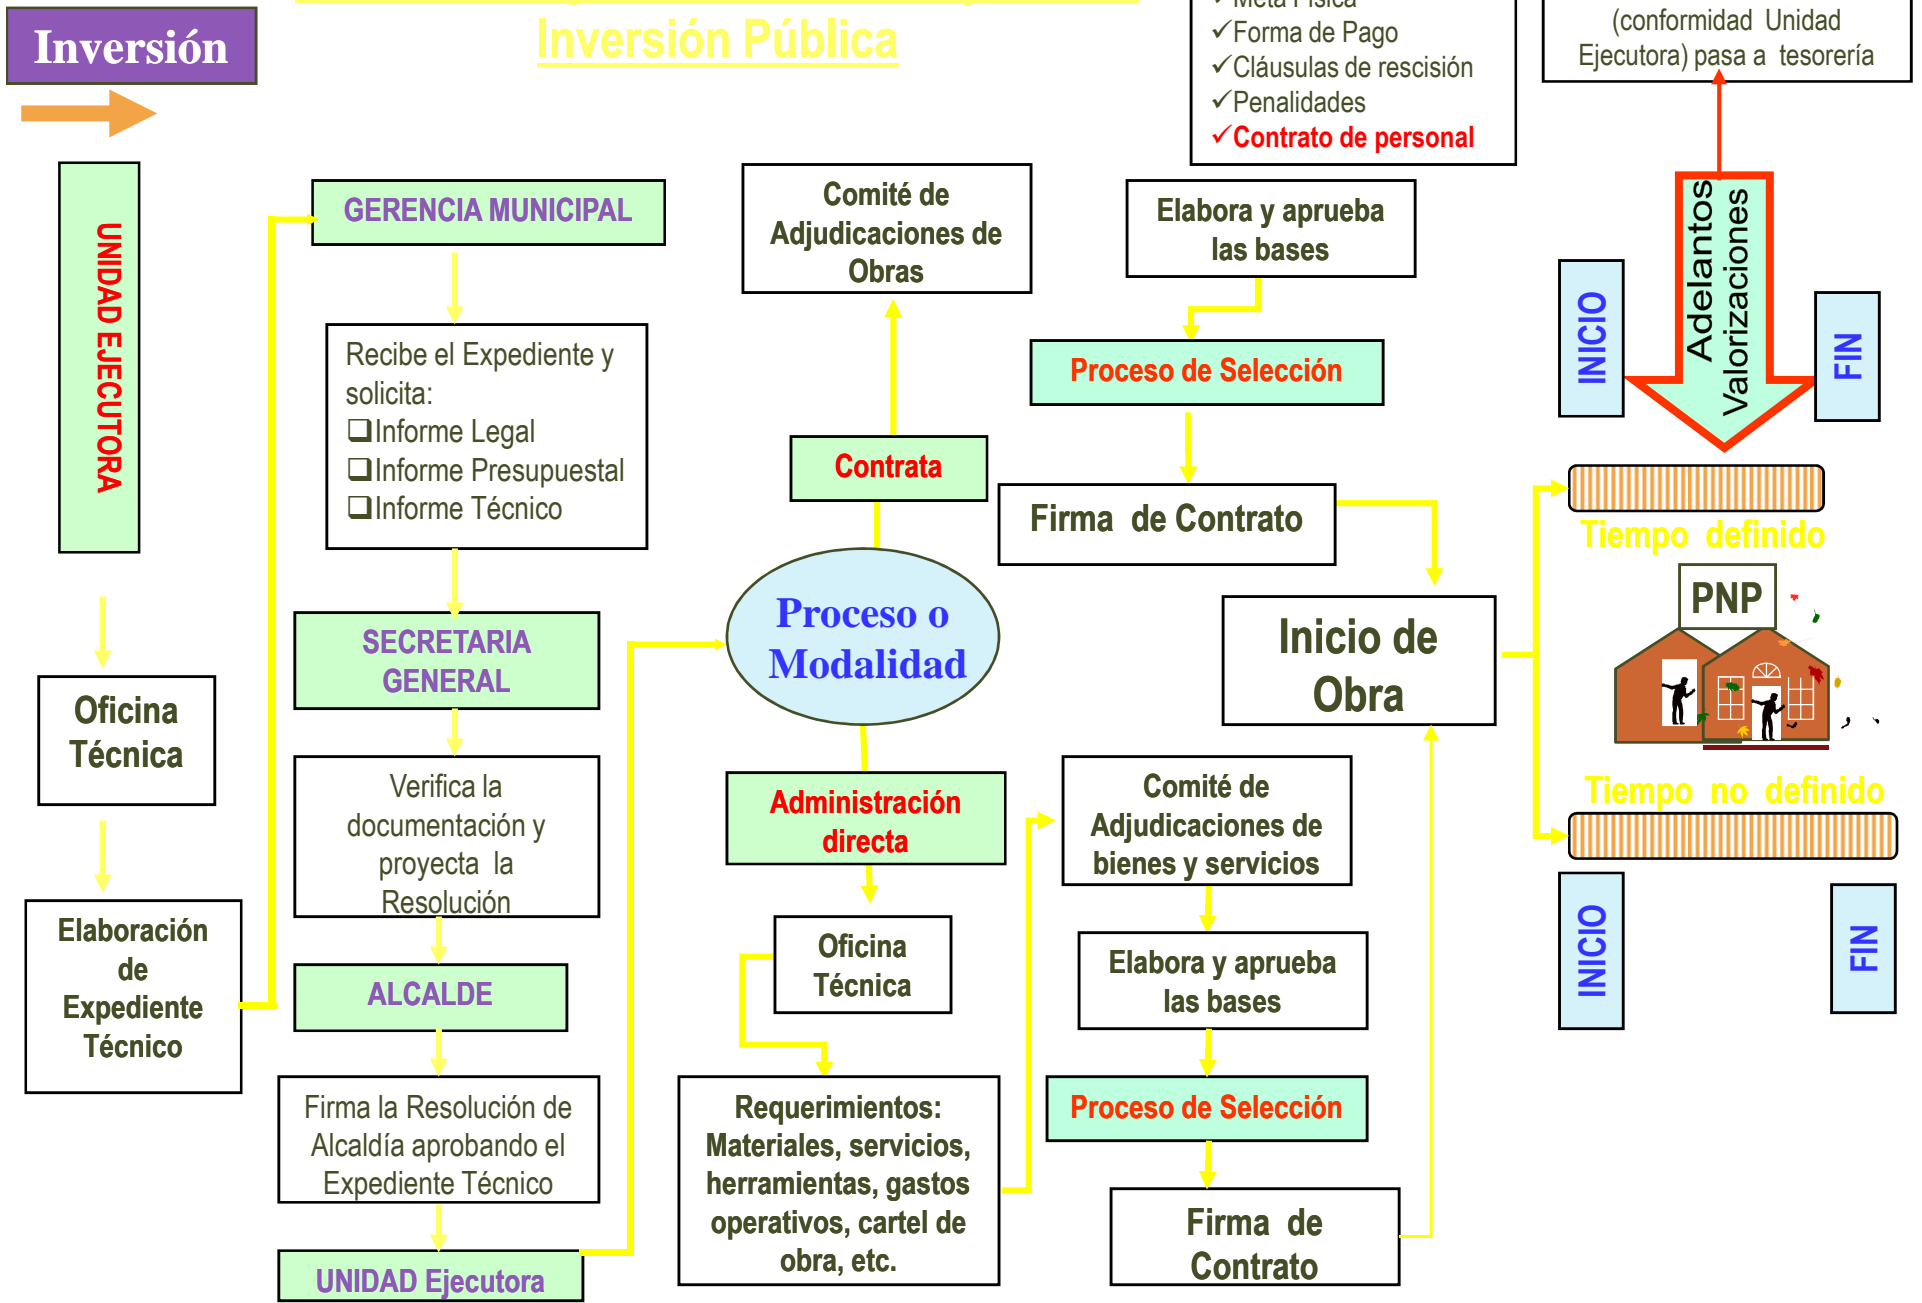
Inversión

Inversión Pública

✓Meta Física
✓Forma de Pago
✓Cláusulas de rescisión
✓Penalidades
✓Contrato de personal

(conformidad Unidad Ejecutora) pasa a tesorería

UNIDAD EJECUTORA

Oficina Técnica

Elaboración de Expediente Técnico

GERENCIA MUNICIPAL

Recibe el Expediente y solicita:
❑Informe Legal
❑Informe Presupuestal
❑Informe Técnico

SECRETARIA GENERAL

Verifica la documentación y proyecta la Resolución

ALCALDE

Firma la Resolución de Alcaldía aprobando el Expediente Técnico

UNIDAD Ejecutora

Comité de Adjudicaciones de Obras

Contrata

Proceso o Modalidad

Administración directa

Oficina Técnica

Requerimientos: Materiales, servicios, herramientas, gastos operativos, cartel de obra, etc.

Elabora y aprueba las bases

Proceso de Selección

Firma de Contrato

Inicio de Obra

Comité de Adjudicaciones de bienes y servicios

Elabora y aprueba las bases

Proceso de Selección

Firma de Contrato

INICIO

Adelantos
Valorizaciones

FIN

Tiempo definido

PNP

Tiempo no definido

INICIO

FIN